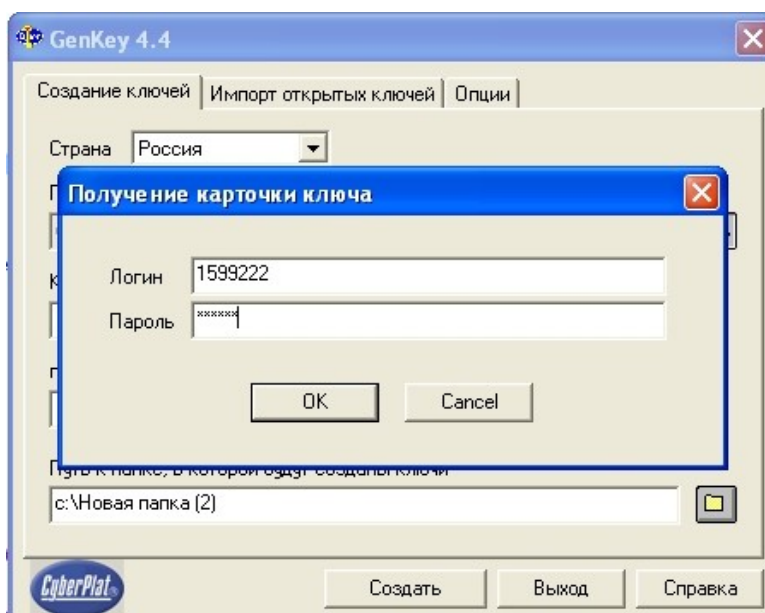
GenKey 4.4

Создание ключей | Импорт открытых ключей | Опции

Страна Россия

Получение карточки ключа

Логин 1599222

Пароль ******

OK Cancel

Путь к папке, в которой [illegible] созданы ключи

c:\Новая папка (2)

CyberPlat

Создать Выход Справка